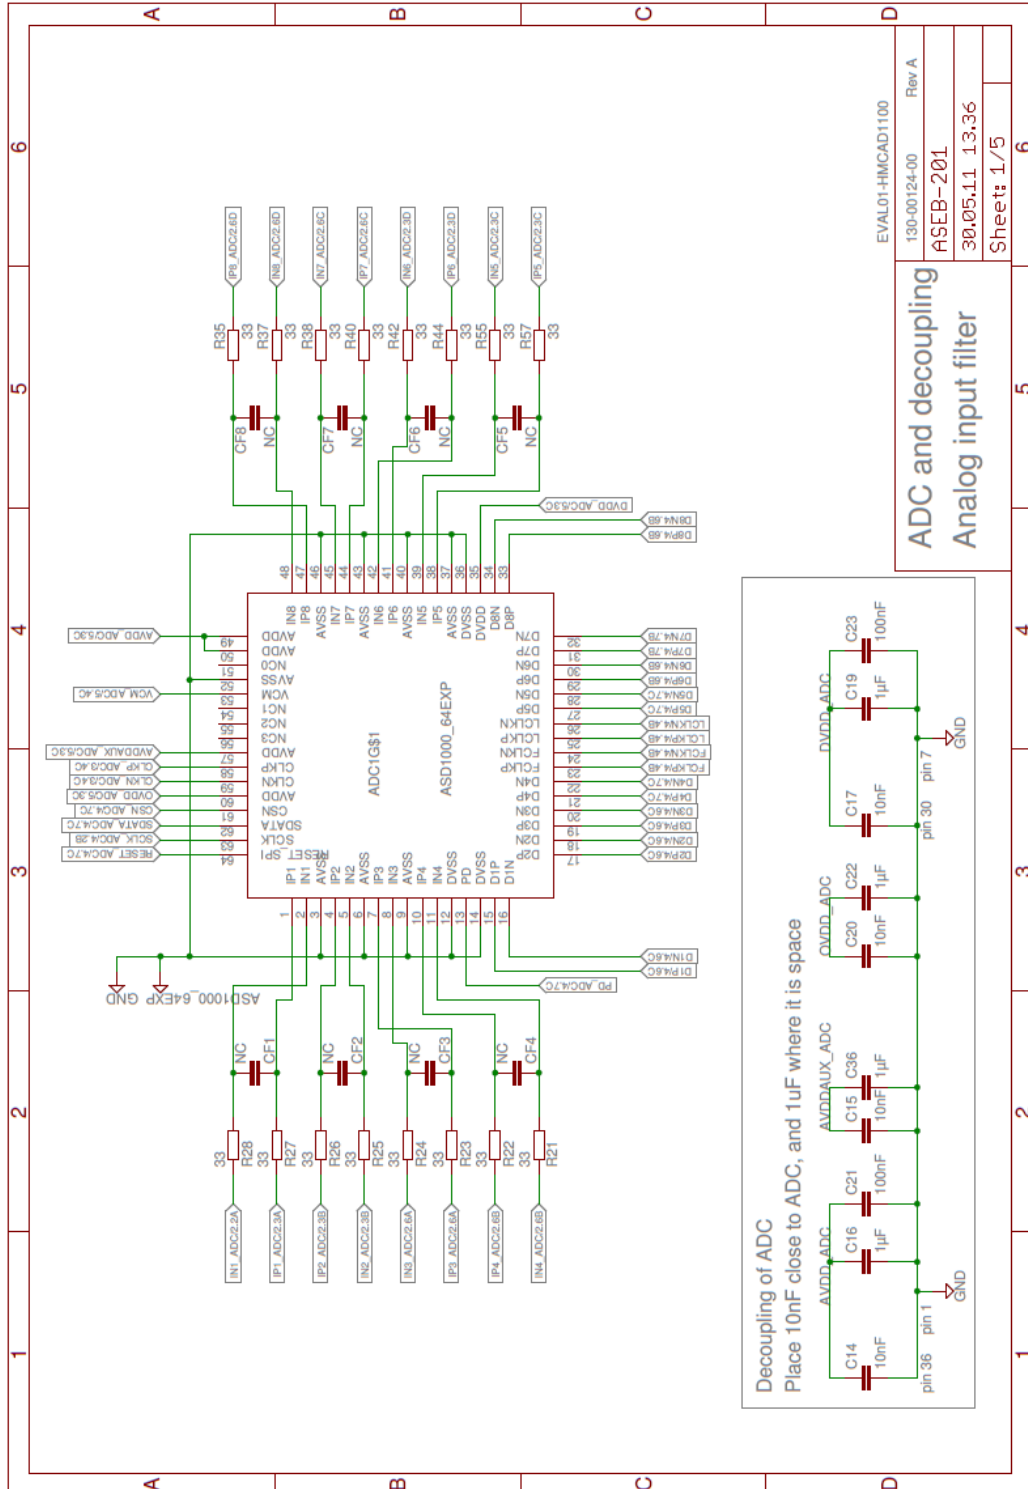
A
B
C
D
6
5
4
3
2
1

EVAL01-HMCAD1100
130-00124-00
Rev A
ASEB-201
30.05.11 13:36
Sheet: 1/5

ADC and decoupling
Analog input filter

IP8_ADC2.6D
IN8_ADC2.6D
IN7_ADC2.6C
IP7_ADC2.6C
IN6_ADC2.3D
IP6_ADC2.3D
IN5_ADC2.3C
IP5_ADC2.3C

R35 33
R37 33
R38 33
R40 33
R42 33
R44 33
R55 33
R57 33

CF8 NC
CF7 NC
CF6 NC
CF5 NC

DVDD_ADC/5.3C
D8N/4.6B
D8P/4.6B

AVDD_ADC/5.3C
VCM_ADC/5.4C
AVDDAUX_ADC/5.3C
CLKP_ADC/3.4C
CLKN_ADC/3.4C
OVDD_ADC/5.3C
CSN_ADC/4.7C
SDATA_ADC/4.7C
SCLK_ADC/4.2B
RESET_ADC/4.7C

ADC1G$1
ASD1000_64EXP

IN8 IP8 AVSS IN7 IP7 AVSS IN6 IP6 AVSS IN5 IP5 AVSS DVSS DVDD D8N D8P
48 47 46 45 44 43 42 41 40 39 38 37 36 35 34 33

AVDD AVDD OC0 AVSS VCM CI1 CI2 CI3 AVDD CLKP CLKN AVDD CSN SDATA SCLK RESET_SPI
49 50 51 52 53 54 55 56 57 58 59 60 61 62 63 64

D7N D7P D6N D6P D5N D5P LCLKN LCLKP FCLKN FCLKP D4N D4P D3N D3P D2N D2P
32 31 30 29 28 27 26 25 24 23 22 21 20 19 18 17

D7N/4.7B
D7P/4.7B
D6N/4.6B
D6P/4.6B
D5N/4.7C
D5P/4.7C
LCLKN/4.6B
LCLKP/4.6B
FCLKN/4.6B
FCLKP/4.6B
D4N/4.7C
D4P/4.7C
D3N/4.6C
D3P/4.6B
D2N/4.6C
D2P/4.6C

IP1 IN1 AVSS IP2 IN2 AVSS IP3 IN3 AVSS IP4 IN4 DVSS PD DVSS D1P D1N
1 2 3 4 5 6 7 8 9 10 11 12 13 14 15 16

D1N/4.6C
D1P/4.6C
PD_ADC/4.7C

ASD1000_64EXP GND

CF1 NC
CF2 NC
CF3 NC
CF4 NC

R28 33
R27 33
R26 33
R25 33
R24 33
R23 33
R22 33
R21 33

IN1_ADC2.2A
IP1_ADC2.3A
IP2_ADC2.3B
IN2_ADC2.3B
IN3_ADC2.6A
IP3_ADC2.6A
IP4_ADC2.6B
IN4_ADC2.6B

Decoupling of ADC
Place 10nF close to ADC, and 1uF where it is space

DVDD_ADC
C23 100nF
C19 1uF
C17 10nF
pin 30
pin 7
GND

OVDD_ADC
C22 1uF
C20 10nF

AVDDAUX_ADC
C36 1uF
C15 10nF

AVDD_ADC
C21 100nF
C16 1uF
C14 10nF
pin 36
pin 1
GND